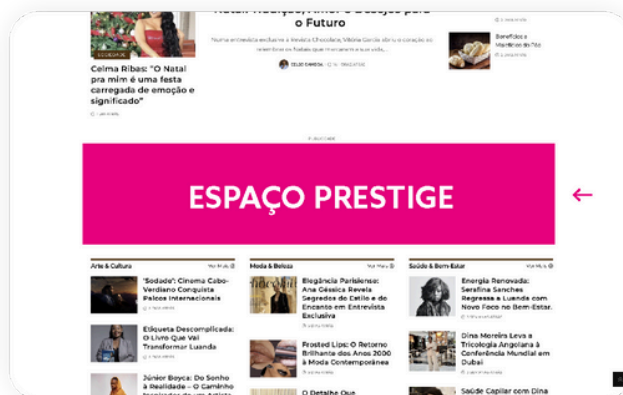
Celma Ribas: "O Natal pra mim é uma festa carregada de emoção e significado"

o Futuro

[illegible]

Benefícios e Malefícios do Chá

ESPAÇO PRESTIGE

Arte & Cultura

Ver Mais

"Sodade": Cinema Cabo-Verdiano Conquista Palcos Internacionais

Etiqueta Descomplicada: O Livro Que Vai Transformar Luanda

Júnior Boyca: Do Sonho à Realidade – O Caminho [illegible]

Moda & Beleza

Ver Mais

Elegância Parisiense: Ana Gessica Revela Segredos do Estilo e do Encanto em Entrevista Exclusiva

Frosted Lips: O Retorno Brilhante dos Anos 2000 à Moda Contemporânea

O Detalhe Que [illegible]

Saúde & Bem-Estar

Ver Mais

Energia Renovada: Serafina Sanches Regressa à Luanda com Novo Foco no Bem-Estar.

Dina Moreira Leva a Tricologia Angolana à Conferência Mundial em Dubai

Saúde Capilar com Dina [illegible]